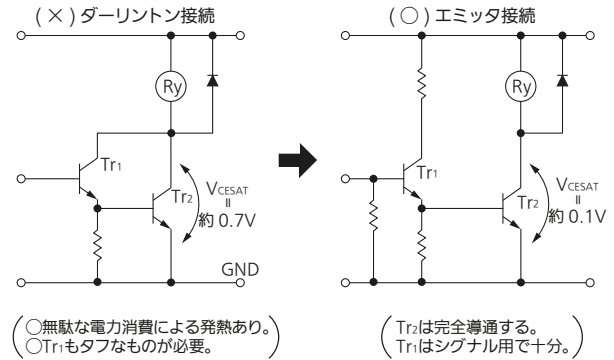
(×) ダーリントン接続

Ry

$Tr_1$

$Tr_2$

$V_{CESAT}$
=
約 0.7V

GND

(○無駄な電力消費による発熱あり。
○$Tr_1$もタフなものが必要。)

(○) エミッタ接続

Ry

$Tr_1$

$Tr_2$

$V_{CESAT}$
=
約 0.1V

($Tr_2$は完全導通する。
$Tr_1$はシグナル用で十分。)